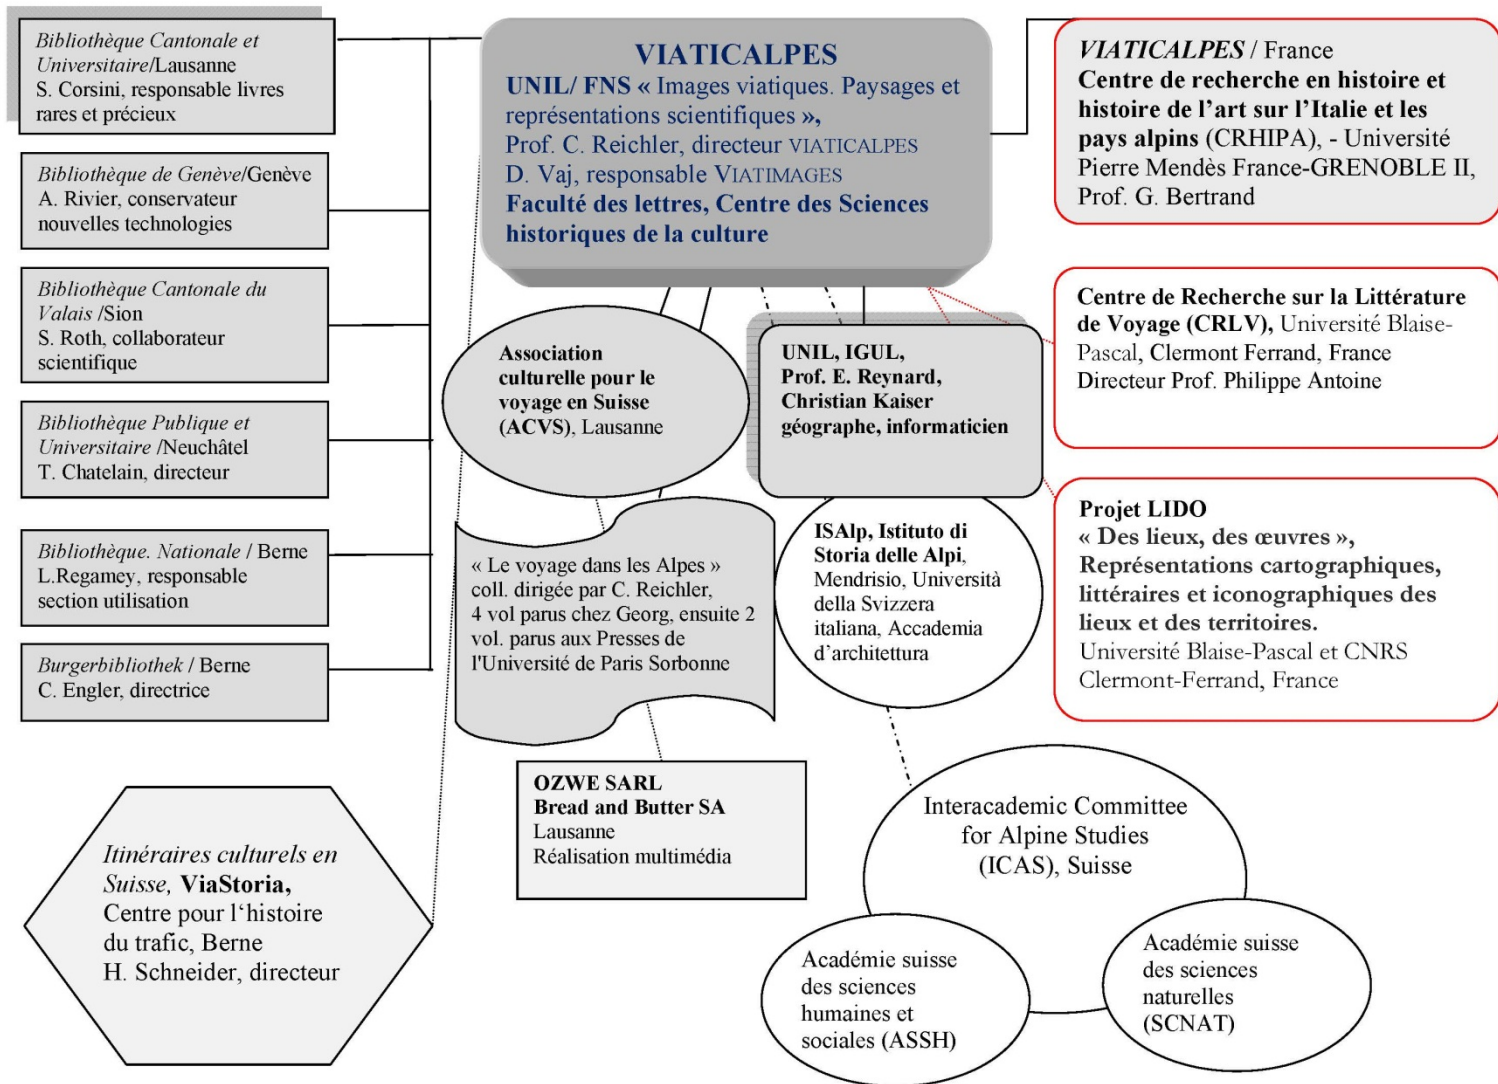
Bibliothèque Cantonale et Universitaire/Lausanne
S. Corsini, responsable livres rares et précieux

Bibliothèque de Genève/Genève
A. Rivier, conservateur nouvelles technologies

Bibliothèque Cantonale du Valais /Sion
S. Roth, collaborateur scientifique

Bibliothèque Publique et Universitaire /Neuchâtel
T. Chatelain, directeur

Bibliothèque. Nationale / Berne
L.Regamey, responsable section utilisation

Burgerbibliothek / Berne
C. Engler, directrice

Itinéraires culturels en Suisse, ViaStoria, Centre pour l'histoire du trafic, Berne
H. Schneider, directeur

VIATICALPES
UNIL/ FNS « Images viatiques. Paysages et représentations scientifiques »,
Prof. C. Reichler, directeur VIATICALPES
D. Vaj, responsable VIATIMAGES
Faculté des lettres, Centre des Sciences historiques de la culture

Association culturelle pour le voyage en Suisse (ACVS), Lausanne

UNIL, IGUL, Prof. E. Reynard, Christian Kaiser géographe, informaticien

« Le voyage dans les Alpes » coll. dirigée par C. Reichler, 4 vol parus chez Georg, ensuite 2 vol. parus aux Presses de l'Université de Paris Sorbonne

ISAlp, Istituto di Storia delle Alpi, Mendrisio, Università della Svizzera italiana, Accademia d'architettura

OZWE SARL
Bread and Butter SA
Lausanne
Réalisation multimédia

Interacademic Committee for Alpine Studies (ICAS), Suisse

Académie suisse des sciences humaines et sociales (ASSH)

Académie suisse des sciences naturelles (SCNAT)

VIATICALPES / France
Centre de recherche en histoire et histoire de l'art sur l'Italie et les pays alpins (CRHIPA), - Université Pierre Mendès France-GRENOBLE II, Prof. G. Bertrand

Centre de Recherche sur la Littérature de Voyage (CRLV), Université Blaise-Pascal, Clermont Ferrand, France
Directeur Prof. Philippe Antoine

Projet LIDO
« Des lieux, des œuvres », Représentations cartographiques, littéraires et iconographiques des lieux et des territoires.
Université Blaise-Pascal et CNRS Clermont-Ferrand, France